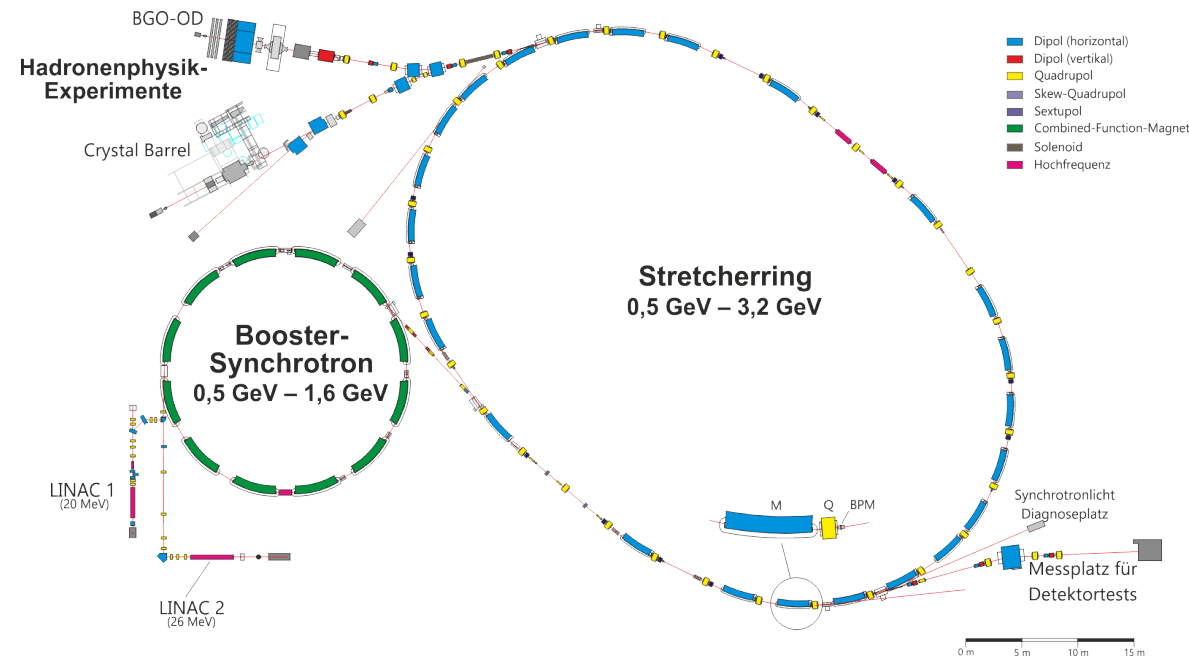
BGO-OD

Hadronenphysik-Experimente

Crystal Barrel

Dipol (horizontal)
Dipol (vertikal)
Quadrupol
Skew-Quadrupol
Sextupol
Combined-Function-Magnet
Solenoid
Hochfrequenz

Stretcherring
0,5 GeV – 3,2 GeV

Booster-Synchrotron
0,5 GeV – 1,6 GeV

LINAC 1
(20 MeV)

LINAC 2
(26 MeV)

M
Q
BPM

Synchrotronlicht Diagnoseplatz

Messplatz für Detektortests

0 m
5 m
10 m
15 m